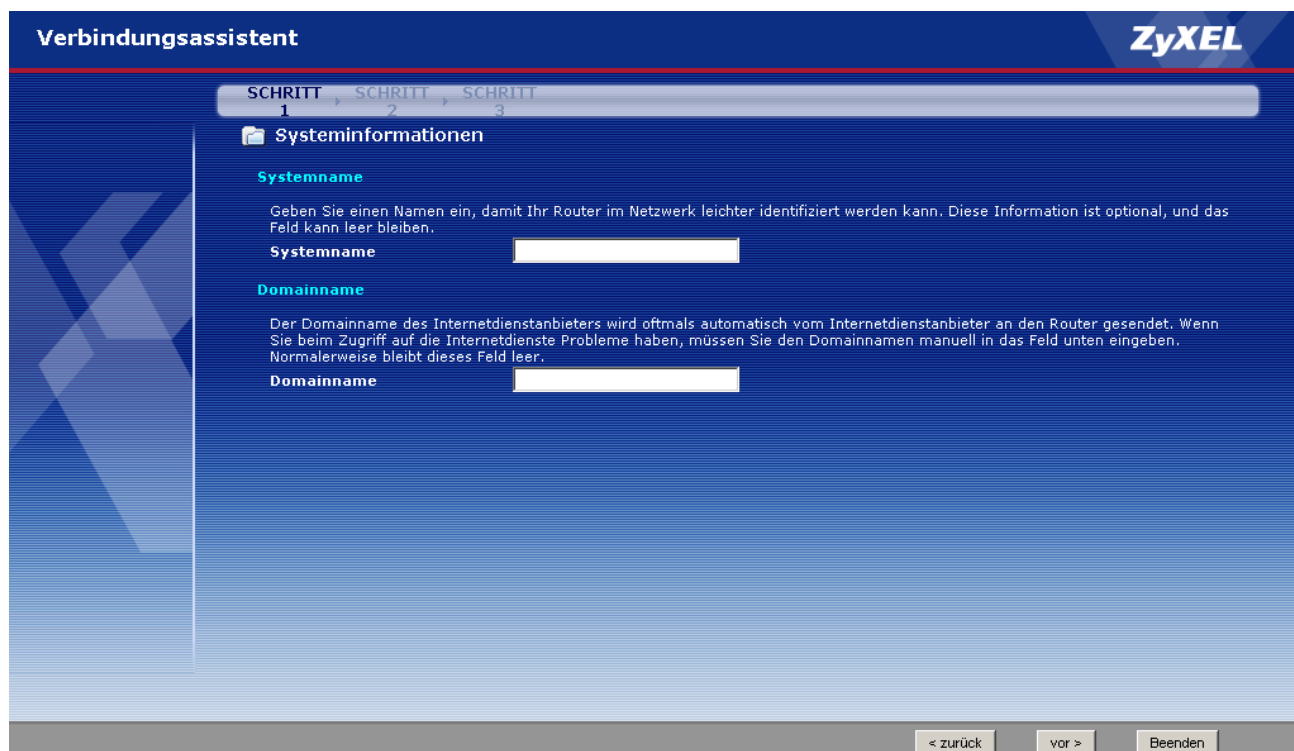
Verbindungsassistent

ZyXEL

SCHRITT 1 SCHRITT 2 SCHRITT 3

Systeminformationen

Systemname

Geben Sie einen Namen ein, damit Ihr Router im Netzwerk leichter identifiziert werden kann. Diese Information ist optional, und das Feld kann leer bleiben.

Systemname

Domainname

Der Domainname des Internetdienstanbieters wird oftmals automatisch vom Internetdienstanbieter an den Router gesendet. Wenn Sie beim Zugriff auf die Internetdienste Probleme haben, müssen Sie den Domainnamen manuell in das Feld unten eingeben. Normalerweise bleibt dieses Feld leer.

Domainname

< zurück vor > Beenden